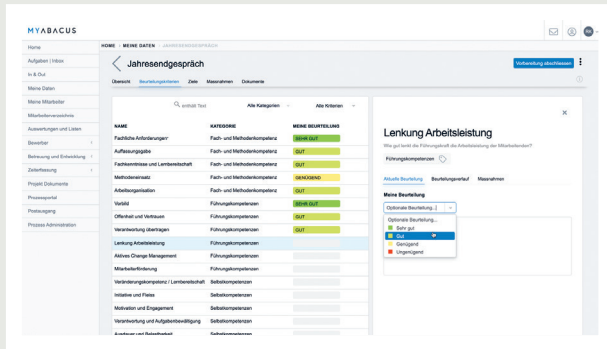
MYABACUS

Home
Aufgaben | Inbox
In & Out
Meine Daten
Meine Mitarbeiter
Mitarbeiterverzeichnis
Auswertungen und Listen
Bewerber
Betreuung und Entwicklung
Zeiterfassung
Projekt Dokumente
Prozessportal
Postausgang
Prozess Administration

HOME > MEINE DATEN > JAHRESENDGESPRÄCH

Jahresendgespräch

Vorbereitung abschliessen

Übersicht Beurteilungskriterien Ziele Massnahmen Dokumente

enthält Text Alle Kategorien Alle Kriterien

| NAME | KATEGORIE | MEINE BEURTEILUNG |
|---|---|---|
| Fachliche Anforderungen | Fach- und Methodenkompetenz | SEHR GUT |
| Auffassungsgabe | Fach- und Methodenkompetenz | GUT |
| Fachkenntnisse und Lernbereitschaft | Fach- und Methodenkompetenz | GUT |
| Methodeneinsatz | Fach- und Methodenkompetenz | GENÜGEND |
| Arbeitsorganisation | Fach- und Methodenkompetenz | GUT |
| Vorbild | Führungskompetenzen | SEHR GUT |
| Offenheit und Vertrauen | Führungskompetenzen | GUT |
| Verantwortung übertragen | Führungskompetenzen | GUT |
| Lenkung Arbeitsleistung | Führungskompetenzen | |
| Aktives Change Management | Führungskompetenzen | |
| Mitarbeiterförderung | Führungskompetenzen | |
| Veränderungskompetenz / Lernbereitschaft | Selbstkompetenzen | |
| Initiative und Fleiss | Selbstkompetenzen | |
| Motivation und Engagement | Selbstkompetenzen | |
| Verantwortung und Aufgabenbewältigung | Selbstkompetenzen | |
| Ausdauer und Belastbarkeit | Selbstkompetenzen | |

Lenkung Arbeitsleistung

Wie gut lenkt die Führungskraft die Arbeitsleistung der Mitarbeitenden?

Führungskompetenzen

Aktuelle Beurteilung Beurteilungsverlauf Massnahmen

Meine Beurteilung

Optionale Beurteilung...
Optionale Beurteilung...
Sehr gut
Gut
Genügend
Ungenügend